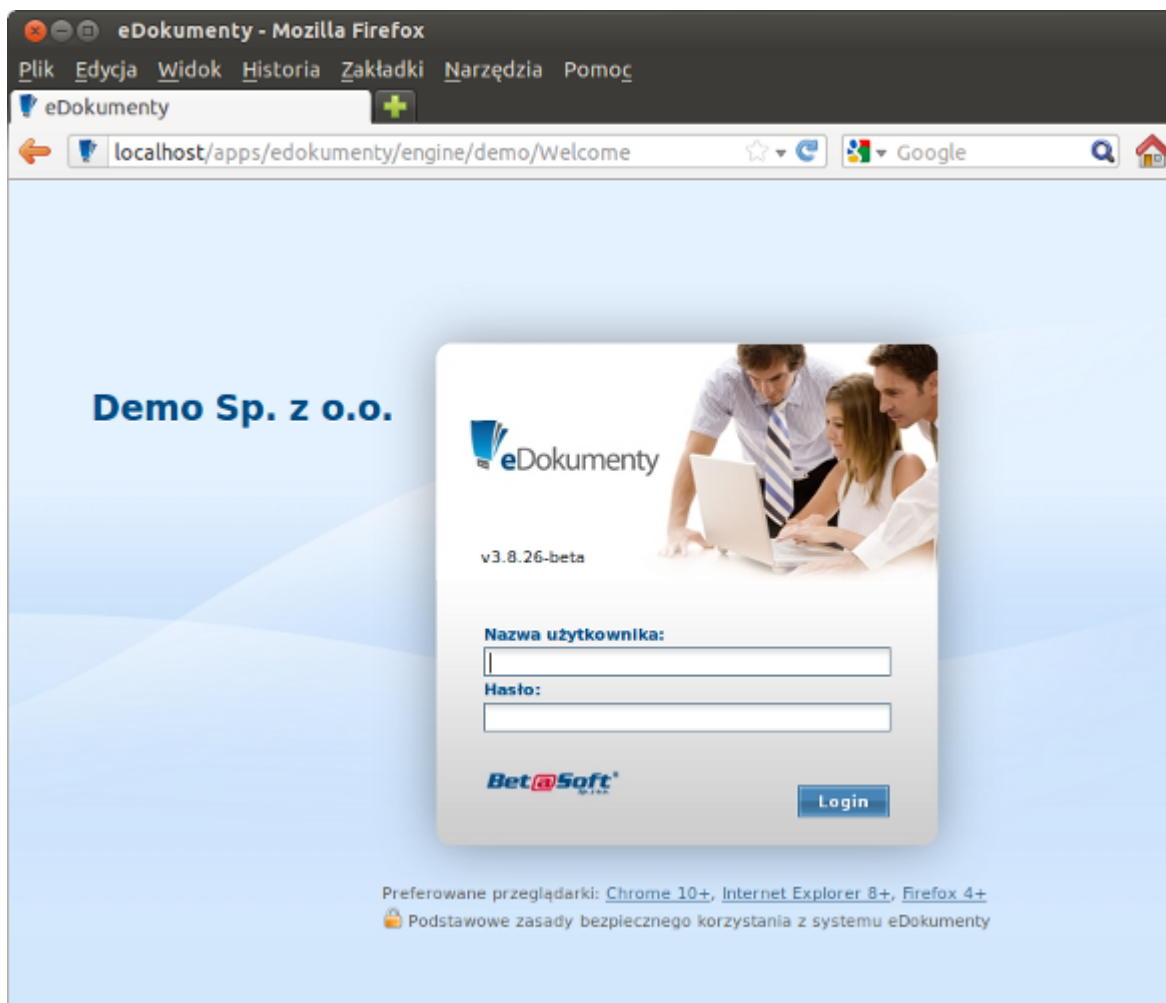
eDokumenty - Mozilla Firefox

Plik Edycja Widok Historia Zakładki Narzędzia Pomoc

eDokumenty

localhost/apps/edokumenty/engine/demo/Welcome

Google

Demo Sp. z o.o.

eDokumenty

v3.8.26-beta

Nazwa użytkownika:

Hasło:

Bet@Soft

Login

Preferowane przeglądarki: Chrome 10+, Internet Explorer 8+, Firefox 4+

Podstawowe zasady bezpiecznego korzystania z systemu eDokumenty